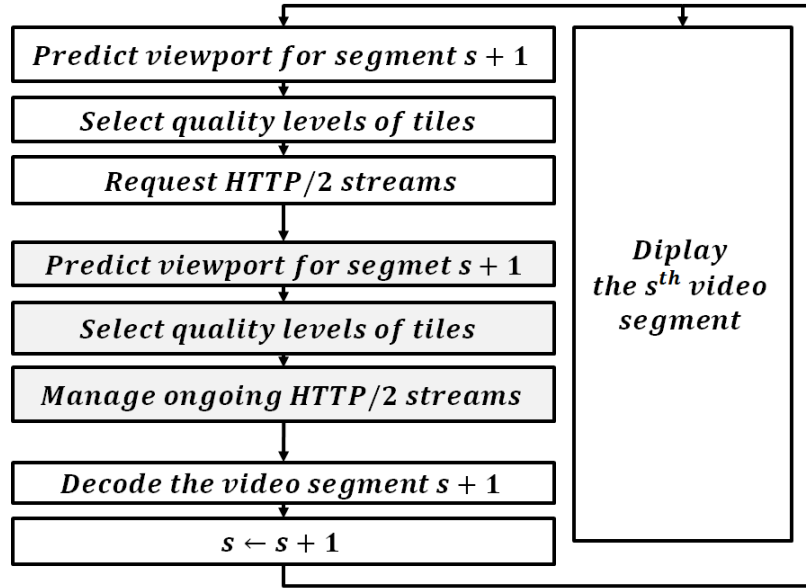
$Predict\ viewport\ for\ segment\ s+1$

$Select\ quality\ levels\ of\ tiles$

$Request\ HTTP/2\ streams$

$Predict\ viewport\ for\ segmet\ s+1$

$Select\ quality\ levels\ of\ tiles$

$Manage\ ongoing\ HTTP/2\ streams$

$Decode\ the\ video\ segment\ s+1$

$s \leftarrow s+1$

$Diplay\ the\ s^{th}\ video\ segment$